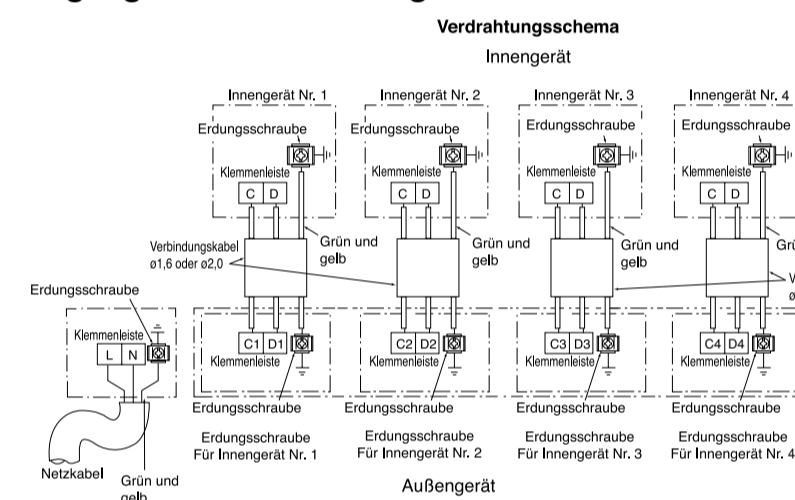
Verdrahtungsschema

Innengerät

Innengerät Nr. 1

Innengerät Nr. 2

Innengerät Nr. 3

Innengerät Nr. 4

Erdungsschraube

Erdungsschraube

Erdungsschraube

Erdungsschraube

Klemmenleiste

Klemmenleiste

Klemmenleiste

Klemmenleiste

C D

C D

C D

C D

Verbindungskabel ø1,6 oder ø2,0

Grün und gelb

Grün und gelb

Grün und gelb

Grü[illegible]

V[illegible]
ø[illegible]

Erdungsschraube

Klemmenleiste

L N

C1 D1

C2 D2

C3 D3

C4 D4

Klemmenleiste

Klemmenleiste

Klemmenleiste

Klemmenleiste

Erdungsschraube

Erdungsschraube

Erdungsschraube

Erdungsschraube

Erdungsschraube
Für Innengerät Nr. 1

Erdungsschraube
Für Innengerät Nr. 2

Erdungsschraube
Für Innengerät Nr. 3

Erdungsschraube
Für Innengerät Nr. 4

Netzkabel

Grün und gelb

Außengerät